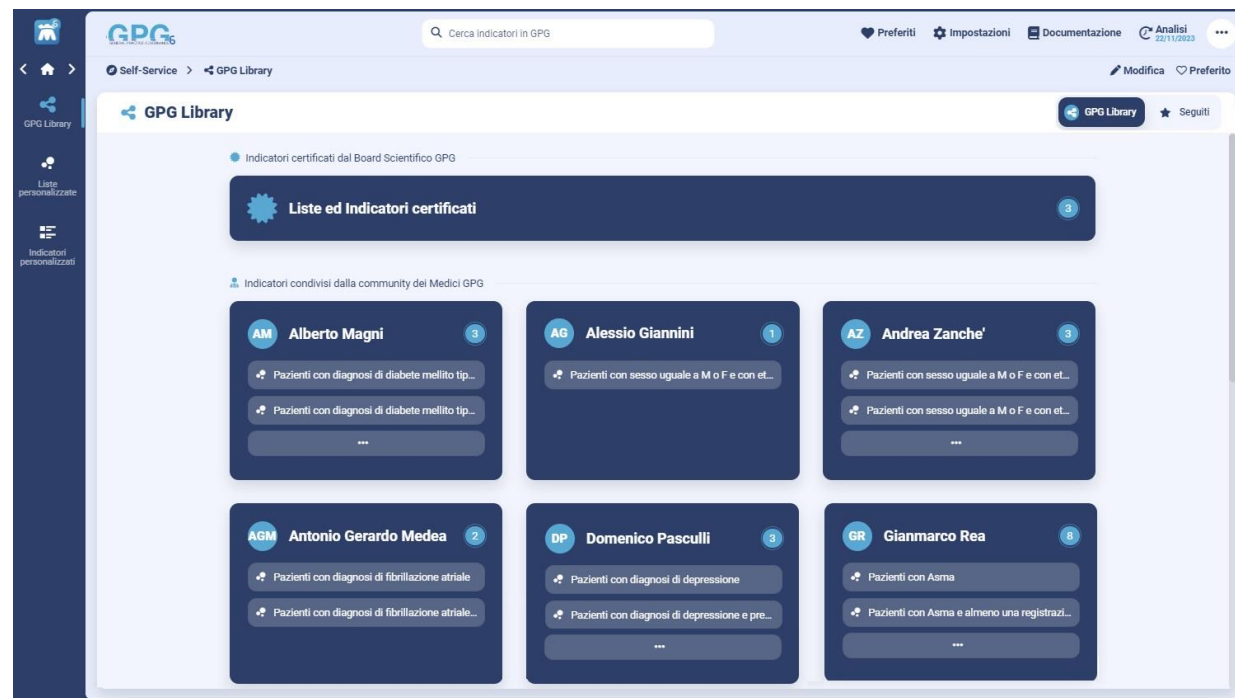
GPG

Cerca indicatori in GPG

Preferiti Impostazioni Documentazione Analisi 22/11/2023 •••

Self-Service > GPG Library

Modifica Preferito

GPG Library

Liste personalizzate

Indicatori personalizzati

GPG Library

GPG Library Seguiti

Indicatori certificati dal Board Scientifico GPG

Liste ed Indicatori certificati 3

Indicatori condivisi dalla community dei Medici GPG

AM Alberto Magni 3

Pazienti con diagnosi di diabete mellito tip...

Pazienti con diagnosi di diabete mellito tip...

•••

AG Alessio Giannini 1

Pazienti con sesso uguale a M o F e con et...

AZ Andrea Zanche' 3

Pazienti con sesso uguale a M o F e con et...

Pazienti con sesso uguale a M o F e con et...

•••

AGM Antonio Gerardo Medea 2

Pazienti con diagnosi di fibrillazione atriale

Pazienti con diagnosi di fibrillazione atriale...

DP Domenico Pasculli 3

Pazienti con diagnosi di depressione

Pazienti con diagnosi di depressione e pre...

•••

GR Gianmarco Rea 8

Pazienti con Asma

Pazienti con Asma e almeno una registrazi...

•••